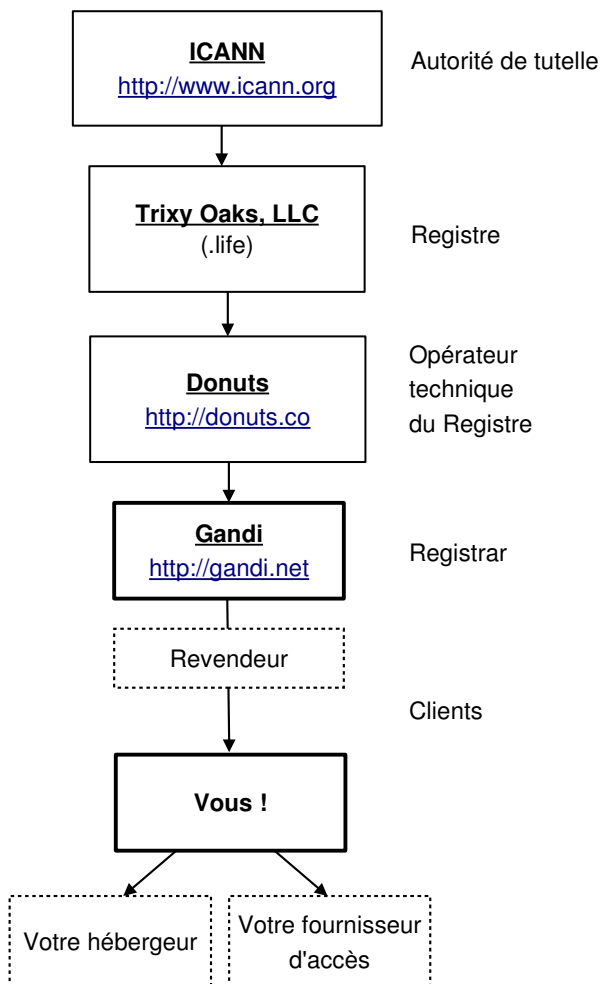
ICANN
http://www.icann.org

Autorité de tutelle

Trixy Oaks, LLC
(.life)

Registre

Donuts
http://donuts.co

Opérateur technique du Registre

Gandi
http://gandi.net

Registrar

Revendeur

Clients

Vous !

Votre hébergeur

Votre fournisseur d'accès